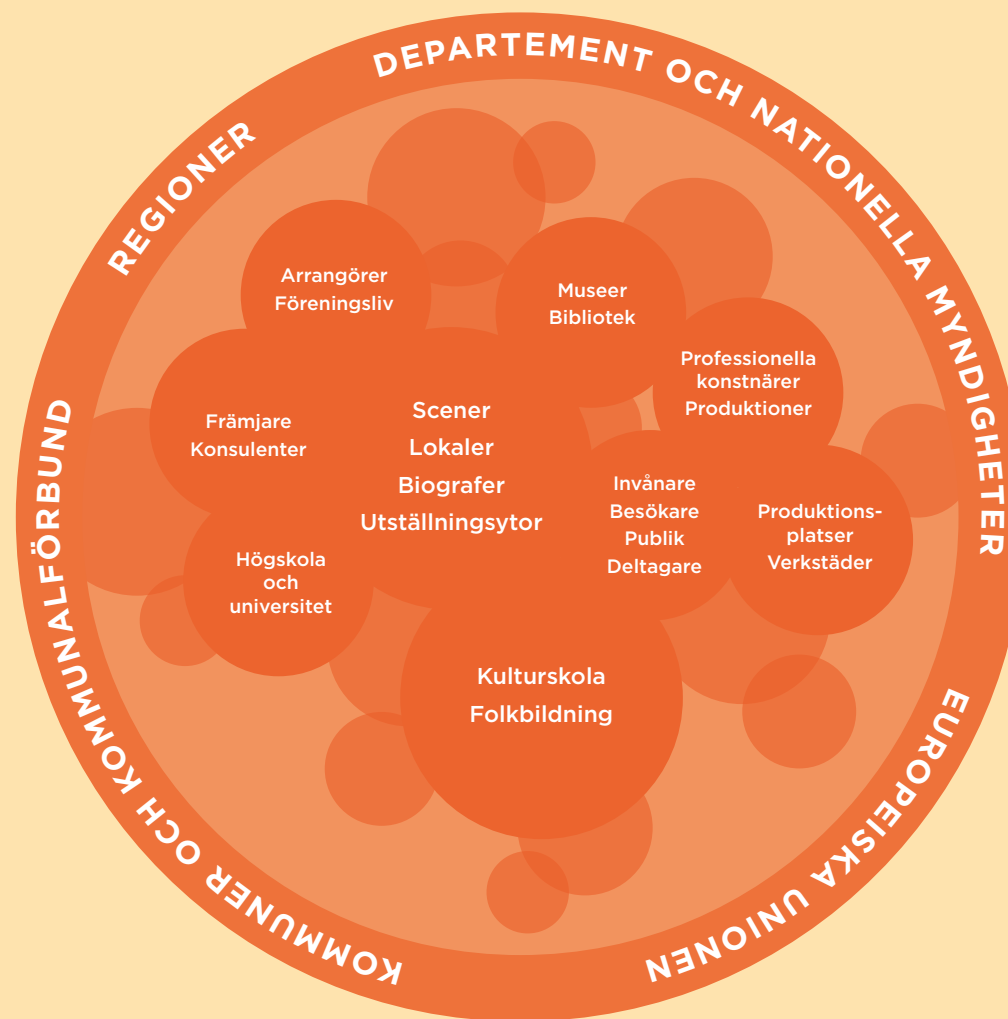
REGIONER

DEPARTEMENT OCH NATIONELLA MYNDIGHETER

EUROPEISKA UNIONEN

KOMMUNER OCH KOMMUNALFÖRBUND

Arrangörer
Föreningsliv

Museer
Bibliotek

Professionella konstnärer
Produktioner

Främjare
Konsulenter

Scener
Lokaler
Biografer
Utställningsytor

Invånare
Besökare
Publik
Deltagare

Produktionsplatser
Verkstäder

Högskola och universitet

Kulturskola
Folkbildning